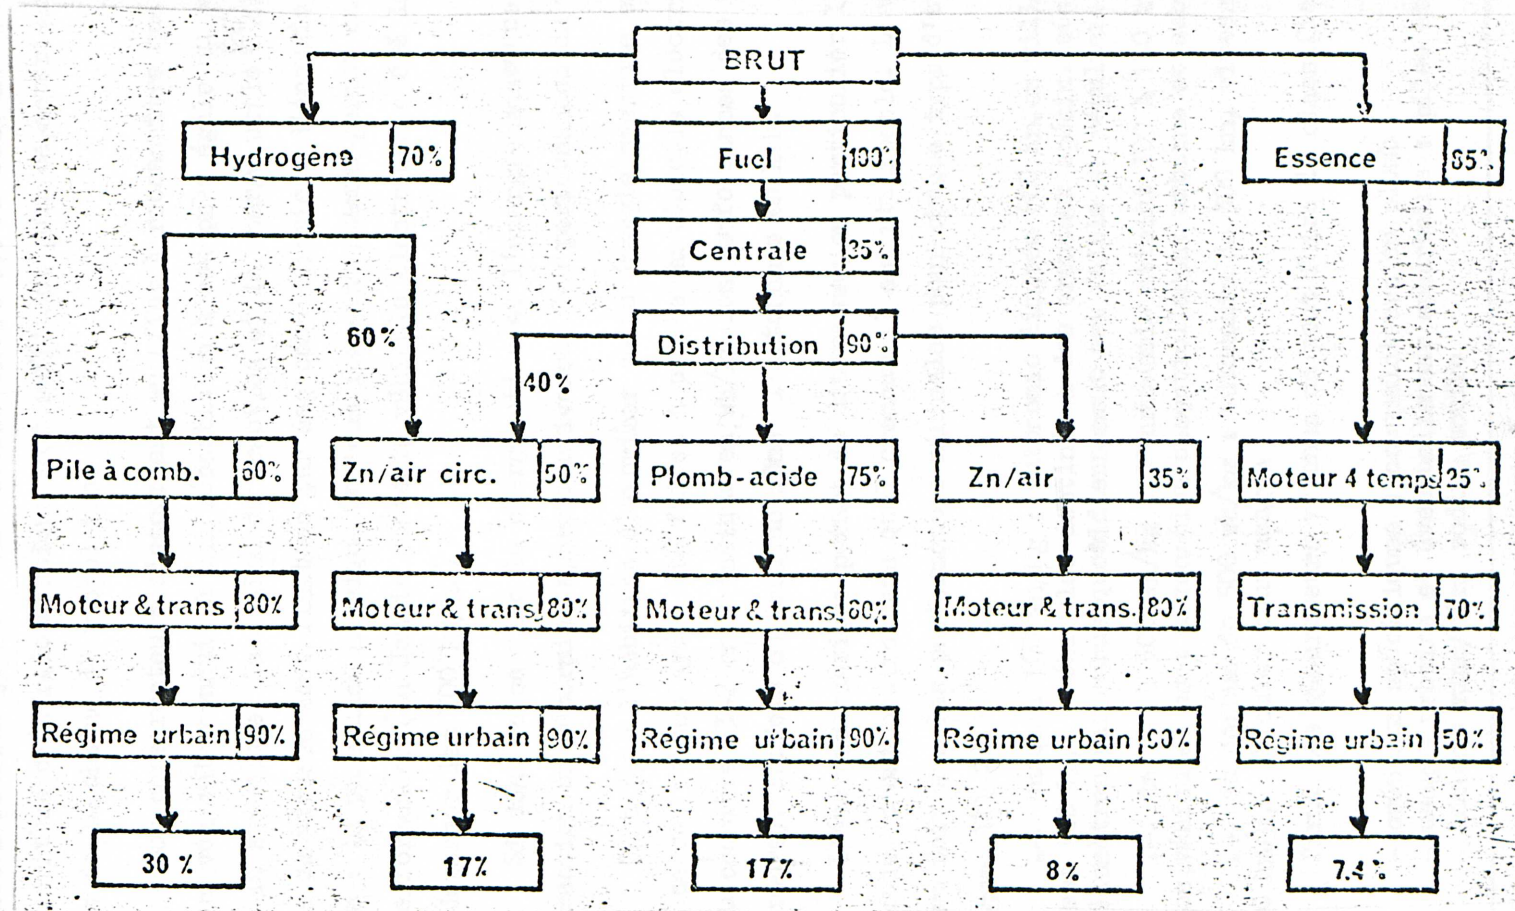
BRUT

Hydrogène 70%

Fuel 100%

Essence 85%

Centrale 35%

60%

Distribution 90%

40%

Pile à comb. 60%

Zn/air circ. 50%

Plomb-acide 75%

Zn/air 35%

Moteur 4 temps 25%

Moteur & trans 80%

Moteur & trans 80%

Moteur & trans 80%

Moteur & trans. 80%

Transmission 70%

Régime urbain 90%

Régime urbain 90%

Régime urbain 90%

Régime urbain 90%

Régime urbain 50%

30 %

17%

17%

8%

7.4 %